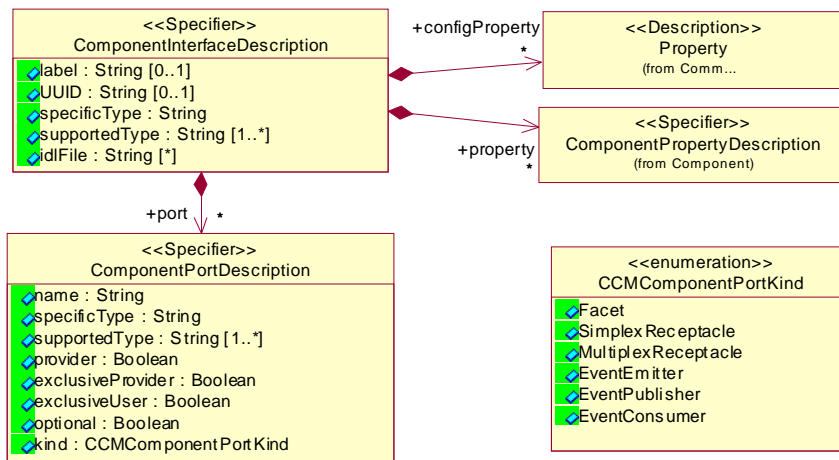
<<Specifier>>
ComponentInterfaceDescription
label : String [0..1]
UUID : String [0..1]
specificType : String
supportedType : String [1..*]
idlFile : String [*]

+configProperty
*

<<Description>>
Property
(from Comm...

<<Specifier>>
ComponentPropertyDescription
(from Component)

+property
*

+port *

<<Specifier>>
ComponentPortDescription
name : String
specificType : String
supportedType : String [1..*]
provider : Boolean
exclusiveProvider : Boolean
exclusiveUser : Boolean
optional : Boolean
kind : CCMComponentPortKind

<<enumeration>>
CCMComponentPortKind
Facet
SimplexReceptacle
MultiplexReceptacle
EventEmitter
EventPublisher
EventConsumer